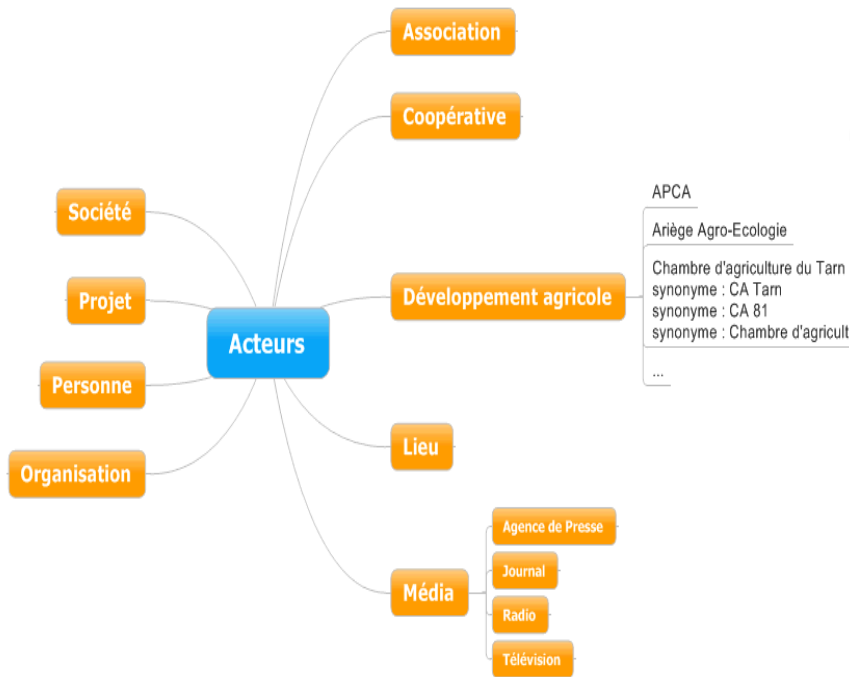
Association

Coopérative

Société

Projet

Acteurs

Personne

Organisation

Développement agricole

APCA

Ariège Agro-Ecologie

Chambre d'agriculture du Tarn
synonyme : CA Tarn
synonyme : CA 81
synonyme : Chambre d'agricult

...

Lieu

Média

Agence de Presse

Journal

Radio

Télévision